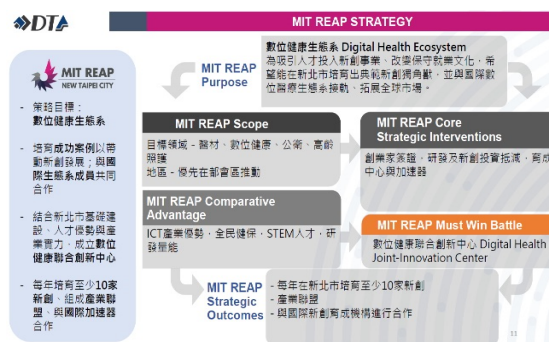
DTA

MIT REAP STRATEGY

MIT REAP
NEW TAIPEI CITY

- 策略目標：數位健康生態系

- 培育成功案例以帶動新創發展；與國際生態系成員共同合作

- 結合新北市基礎建設、人才優勢與產業實力，成立數位健康聯合創新中心

- 每年培育至少10家新創、組成產業聯盟、與國際加速器合作

MIT REAP Purpose

數位健康生態系 Digital Health Ecosystem
為吸引人才投入新創事業、改變保守就業文化，希望能在新北市培育出具創新潛力新創，並與國際數位醫療生態系接軌，拓展全球市場。

MIT REAP Scope
目標領域 - 醫材，數位健康，公衛，高齡照護
地區 - 優先在新店區推動

MIT REAP Core Strategic Interventions
創業家養成，研發及新創投資拓展，育成中心與加速器

MIT REAP Comparative Advantage
ICT產業優勢，全民健保，STEM人才，研發量能

MIT REAP Must Win Battle
數位健康聯合創新中心 Digital Health Joint-Innovation Center

MIT REAP Strategic Outcomes
- 每年在新北市培育至少10家新創
- 產業聯盟
- 與國際新創育成機構進行合作

11